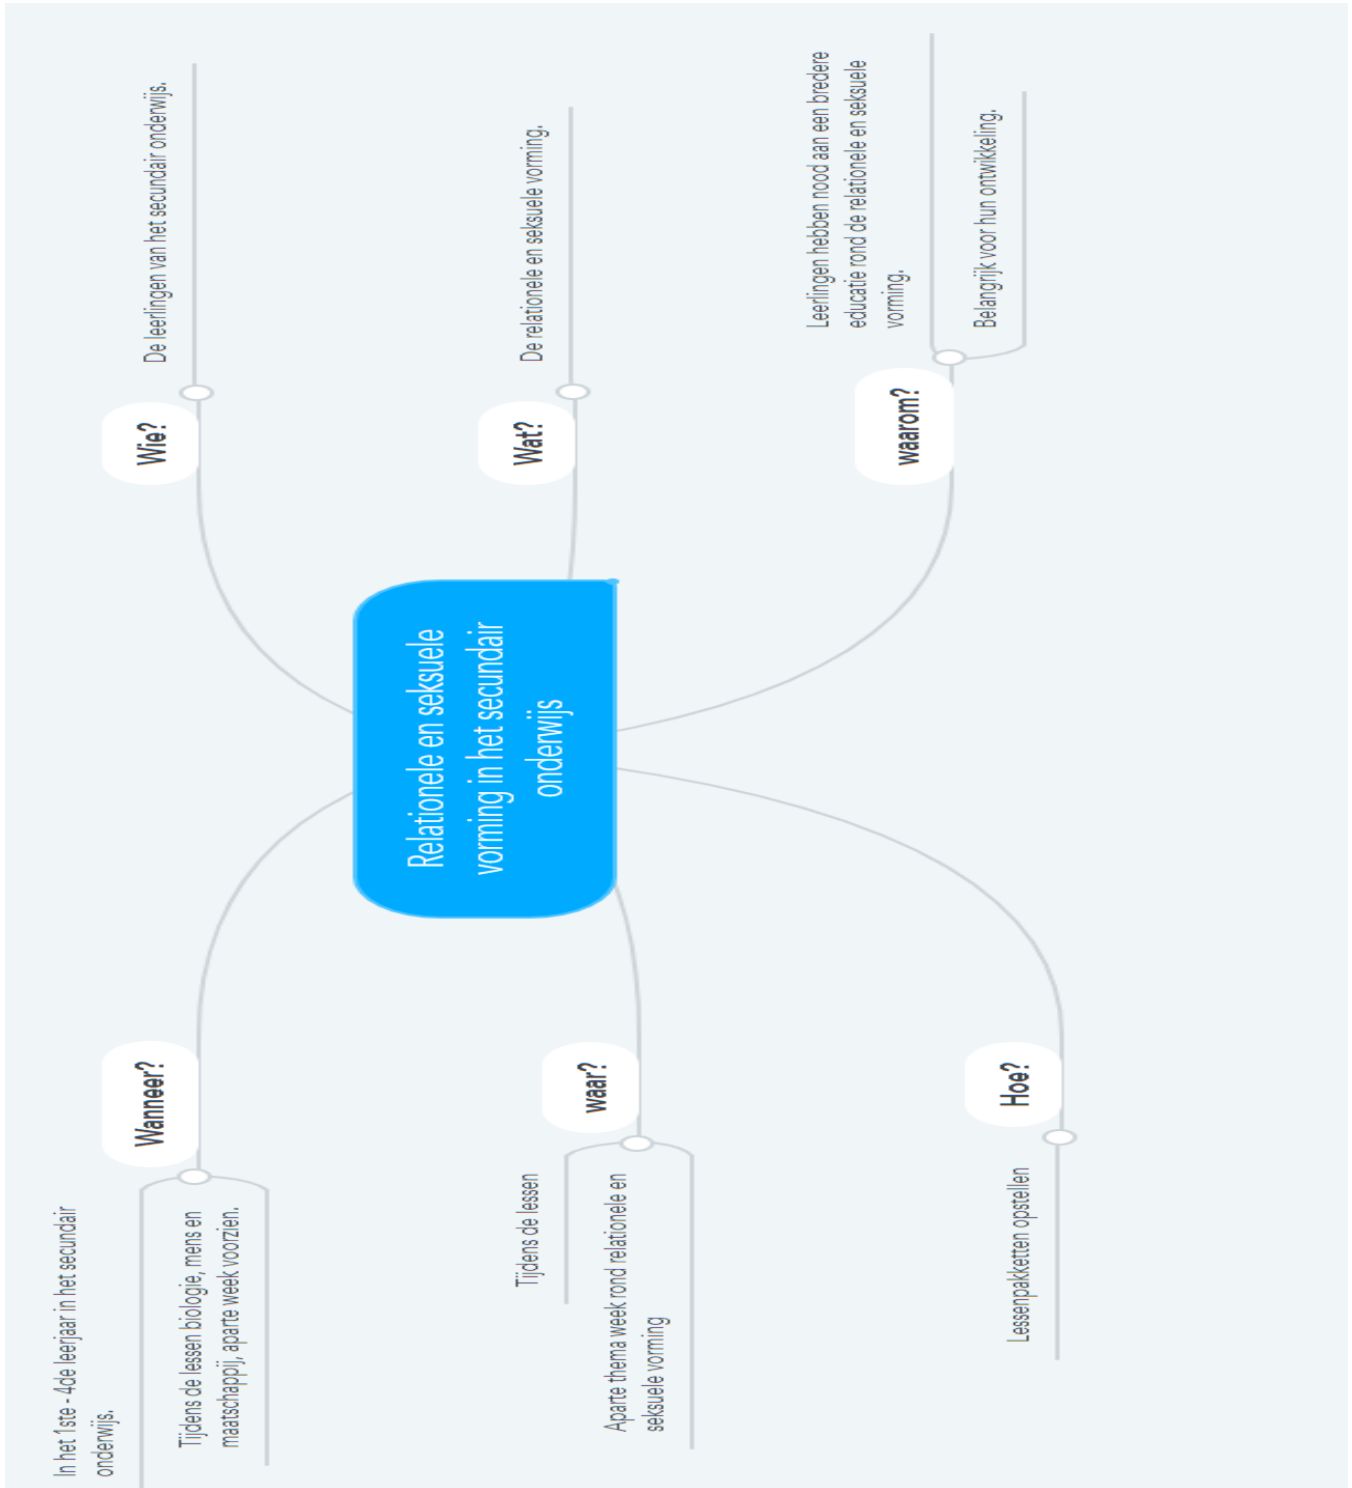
Relationele en seksuele vorming in het secundair onderwijs

Wie?

De leerlingen van het secundair onderwijs.

Wat?

De relationele en seksuele vorming.

waarom?

Leerlingen hebben nood aan een bredere educatie rond de relationele en seksuele vorming.

Belangrijk voor hun ontwikkeling.

Wanneer?

In het 1ste - 4de leerjaar in het secundair onderwijs.

Tijdens de lessen biologie, mens en maatschappij, aparte week voorzien.

waar?

Tijdens de lessen

Aparte thema week rond relationele en seksuele vorming

Hoe?

Lessenpakketten opstellen